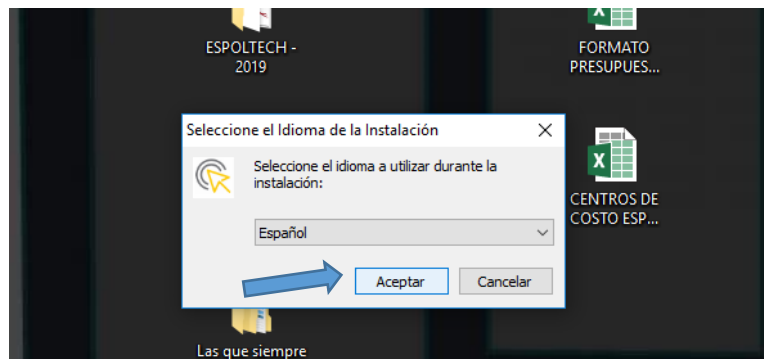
ESPOLTECH - 2019

FORMATO PRESUPUES...

Seleccione el Idioma de la Instalación

Seleccione el idioma a utilizar durante la instalación:

Español

Aceptar

Cancelar

CENTROS DE COSTO ESP...

Las que siempre